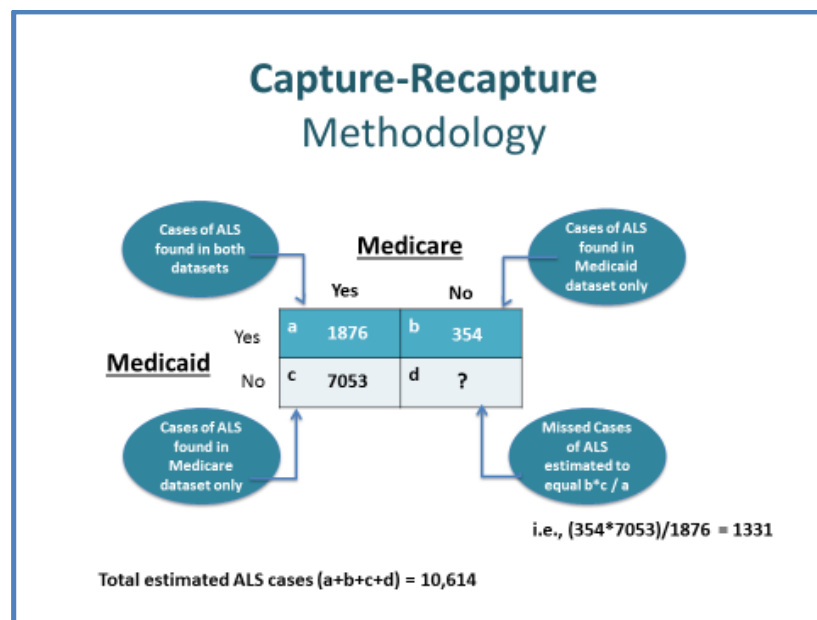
Capture-Recapture
Methodology

Cases of ALS found in both datasets

Medicare

Cases of ALS found in Medicaid dataset only

| | Yes | No |
|---|---|---|
| Yes | a 1876 | b 354 |
| No | c 7053 | d ? |

Medicaid

Cases of ALS found in Medicare dataset only

Missed Cases of ALS estimated to equal b*c / a

i.e., (354*7053)/1876 = 1331

Total estimated ALS cases (a+b+c+d) = 10,614